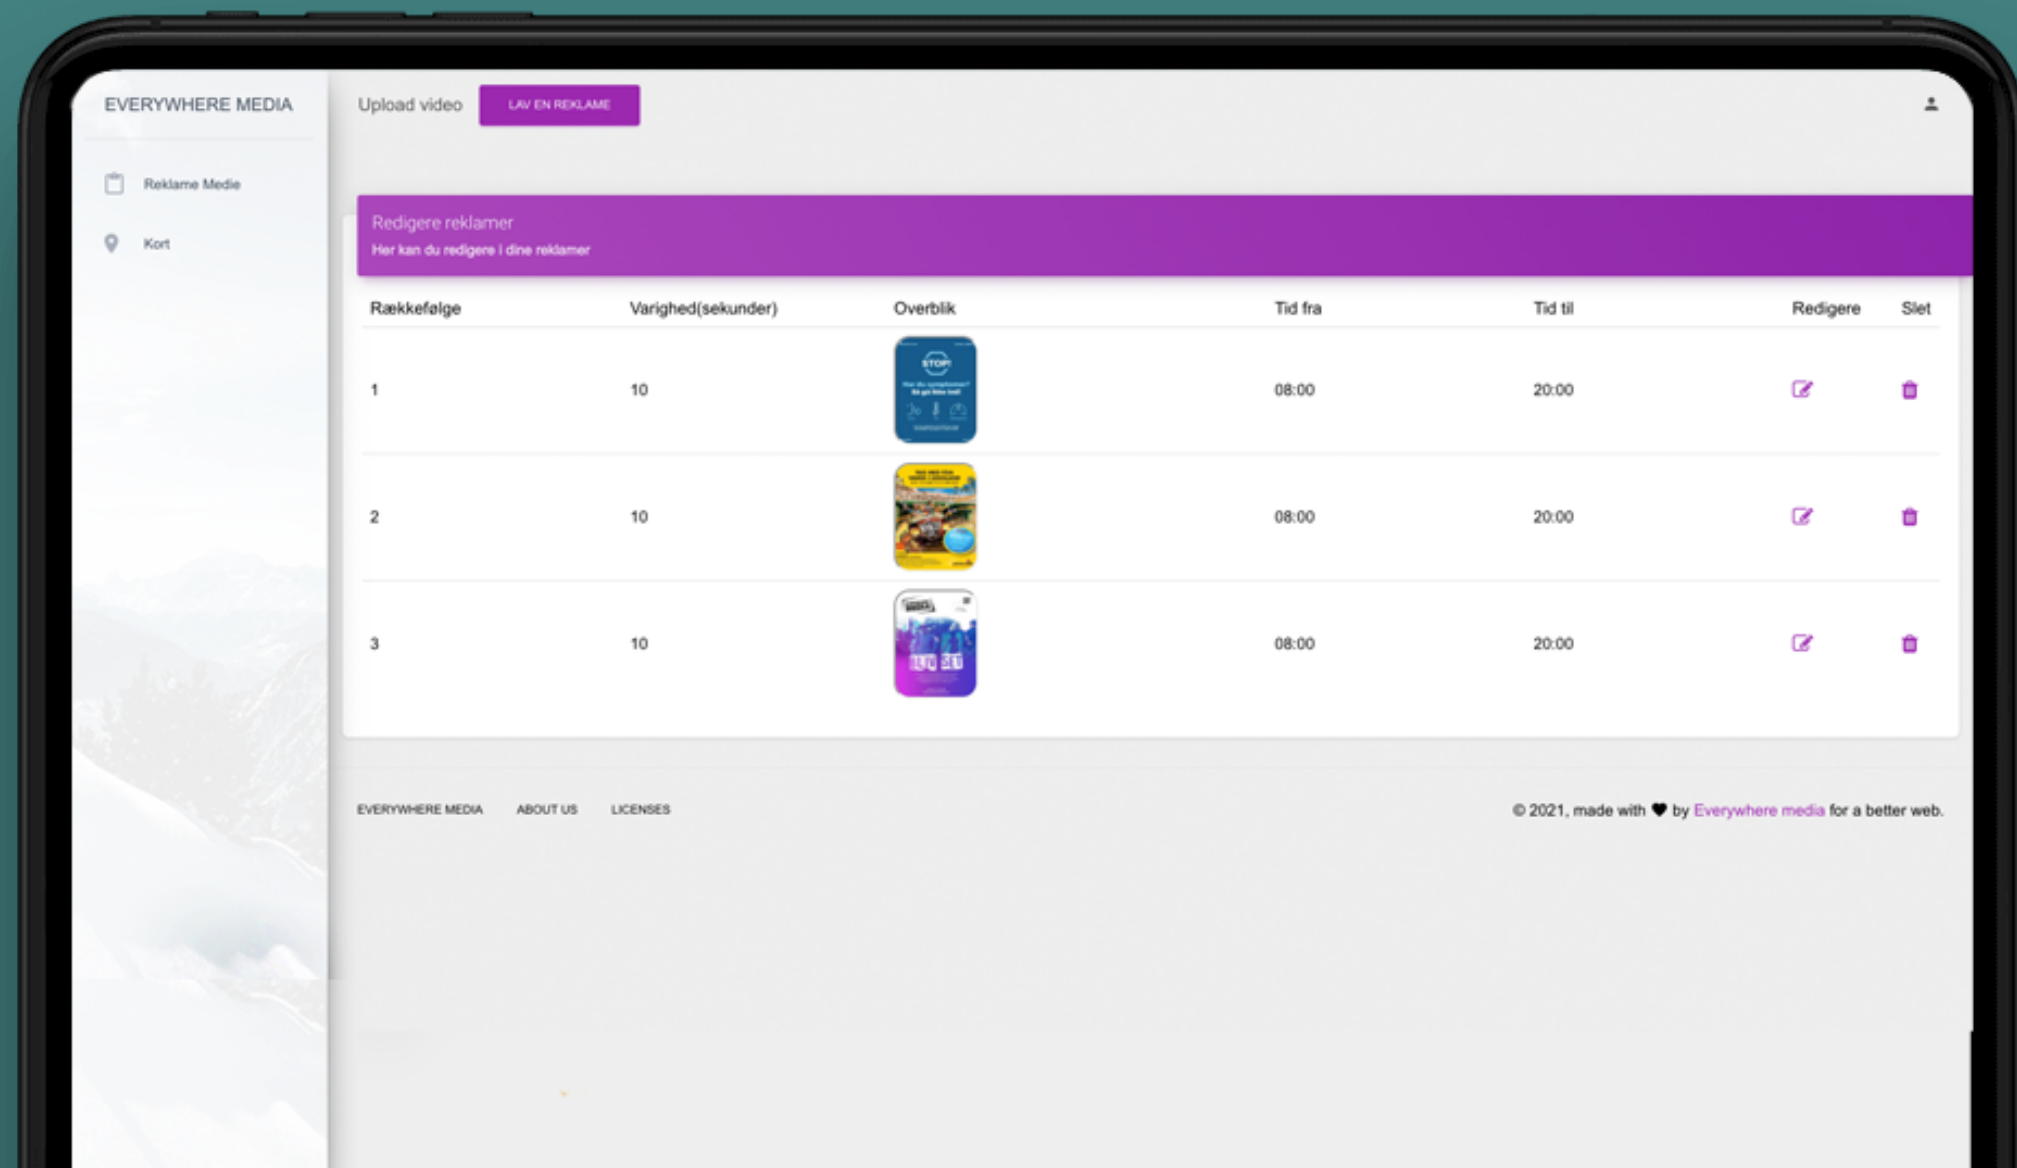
EVERYWHERE MEDIA

Reklame Medie

Kort

Upload video LAV EN REKLAME

Redigere reklamer
Her kan du redigere i dine reklamer

| Rækkefølge | Varighed(sekunder) | Overblik | Tid fra | Tid til | Redigere | Slet |
|---|---|---|---|---|---|---|
| 1 | 10 | STOP! | 08:00 | 20:00 | | |
| 2 | 10 | | 08:00 | 20:00 | | |
| 3 | 10 | | 08:00 | 20:00 | | |

EVERYWHERE MEDIA ABOUT US LICENSES

© 2021, made with ♥ by Everywhere media for a better web.